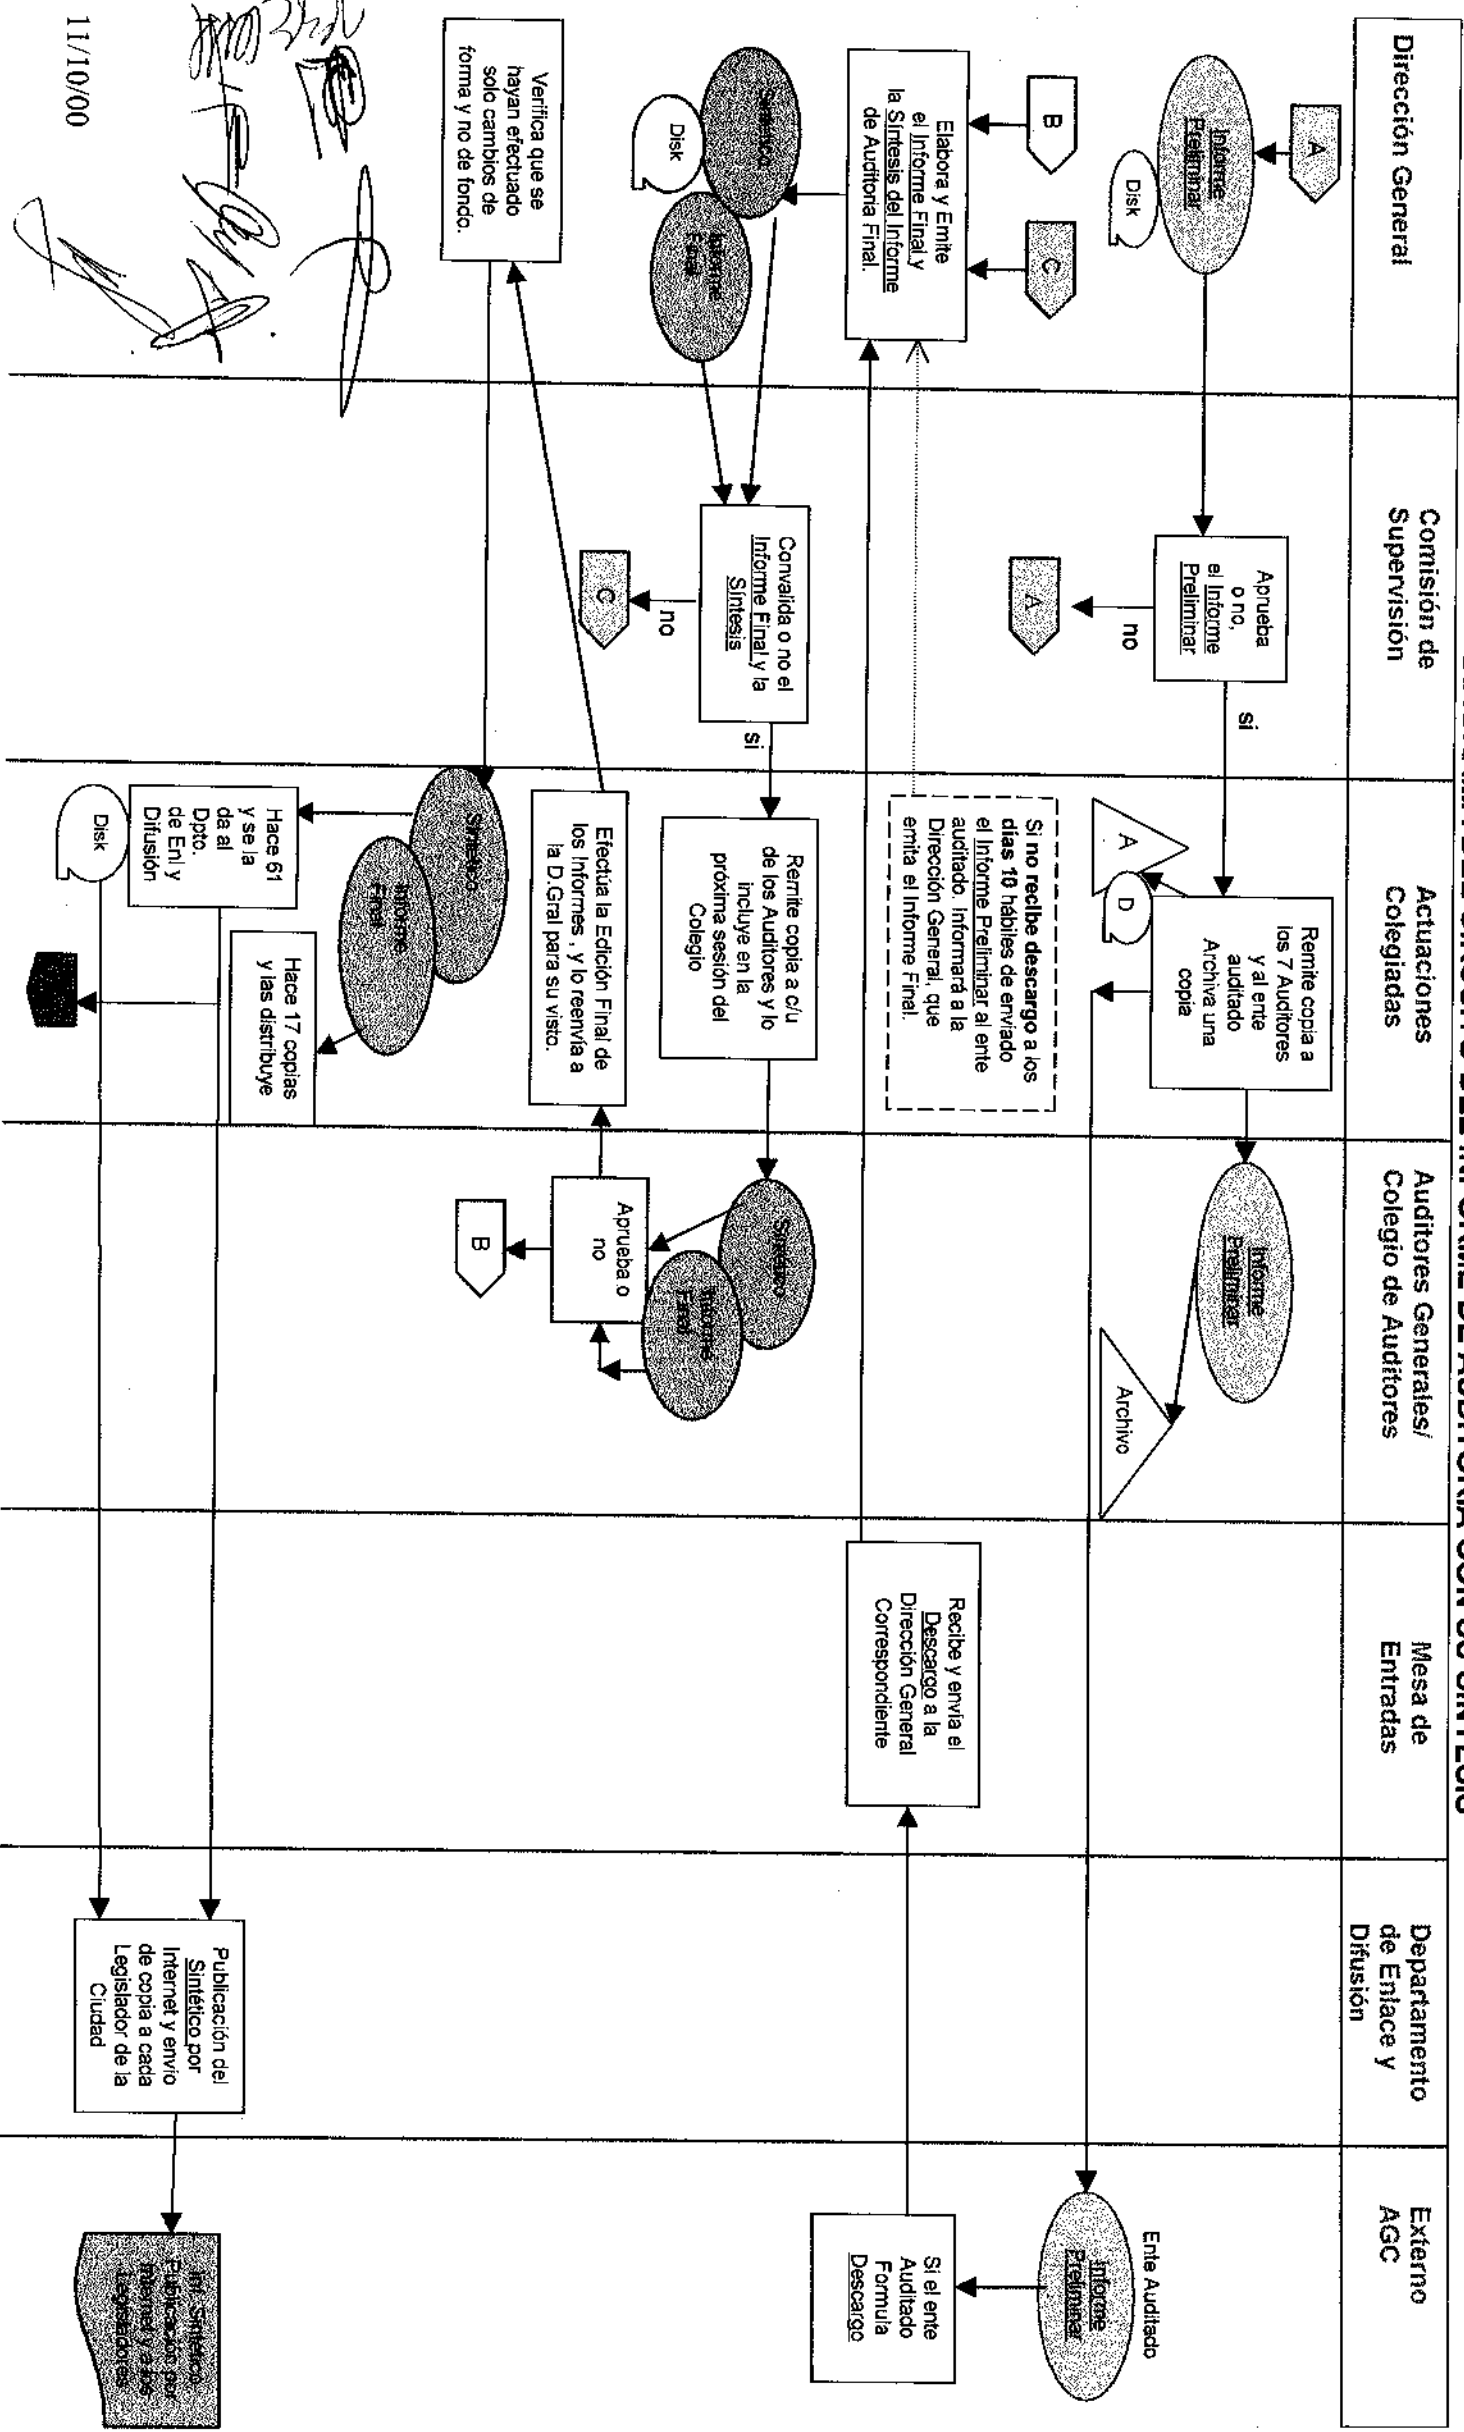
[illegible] DEL CIRCUITO DEL INFORME DE AUDITORIA CON SU SINTESIS

Dirección General

Comisión de Supervisión

Actuaciones Colegiadas

Auditores Generales/ Colegio de Auditores

Mesa de Entradas

Departamento de Enlace y Difusión

Externo AGC

A

Informe Preliminar

Disk

Aprueba o no, el Informe Preliminar

no

A

si

Remite copia a los 7 Auditores y al ente auditado Archiva una copia

A

D

Informe Preliminar

Archivo

Ente Auditado

Informe Preliminar

Si el ente Auditado Formula Descargo

Recibe y envia el Descargo a la Dirección General Correspondiente

Si no recibe descargo a los días 10 hábiles de enviado el Informe Preliminar al ente auditado, informará a la Dirección General, que emita el Informe Final.

B

C

Elabora y Emite el Informe Final y la Síntesis del Informe de Auditoria Final.

Sintético

Informe Final

Disk

Convalida o no el Informe Final y la Síntesis

no

C

si

Remite copia a c/u de los Auditores y lo incluye en la próxima sesión del Colegio

Sintético

Informe Final

Aprueba o no

B

Efectúa la Edición Final de los Informes , y lo reenvía a la D.Gral para su visto.

Verifica que se hayan efectuado solo cambios de forma y no de fondo.

Sintético

Informe Final

Hace 61 y se la da al Dpto. de Enl y Difusión

Hace 17 copias y las distribuye

Disk

Publicación del Sintético por Internet y envío de copia a cada Legislador de la Ciudad

Inf. Sintético Publicación por Internet y a los Legisladores

11/10/00